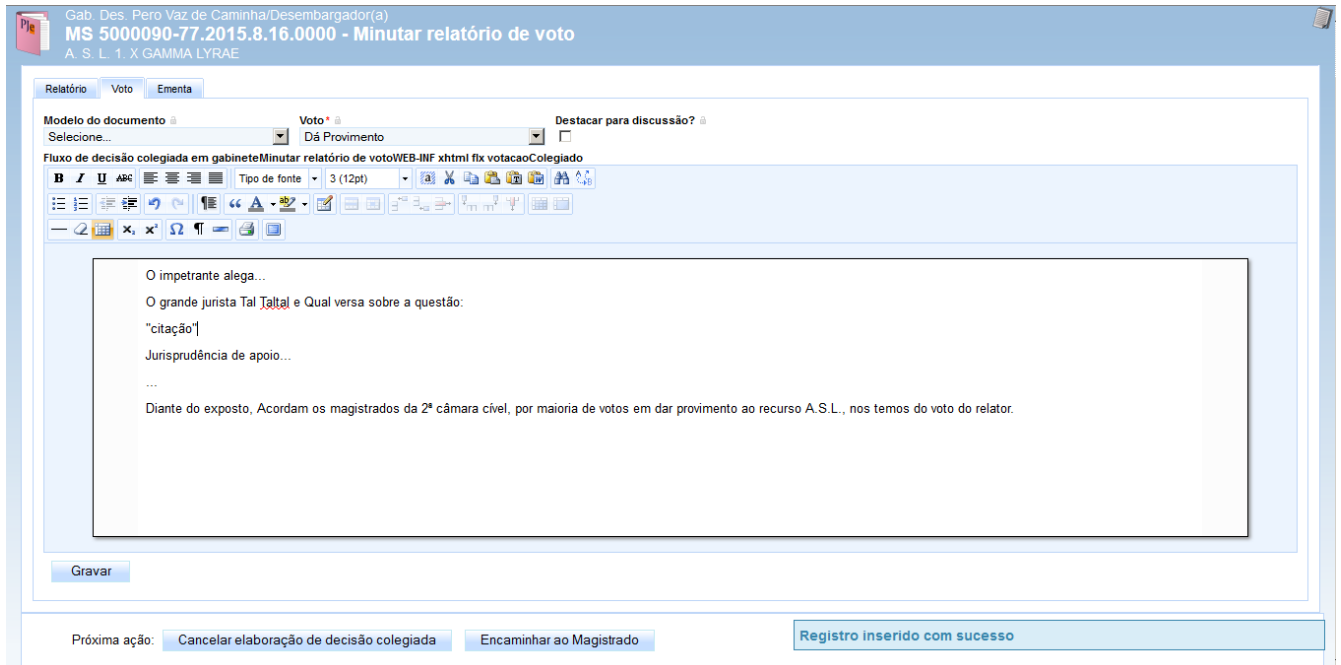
Gab. Des. Pero Vaz de Caminha/Desembargador(a)
MS 5000090-77.2015.8.16.0000 - Minutar relatório de voto
A. S. L. 1. X GAMMA LYRAE

Relatório Voto Ementa

Modelo do documento
Selecione...
Voto*
Dá Provimento
Destacar para discussão?

Fluxo de decisão colegiada em gabineteMinutar relatório de votoWEB-INF xhtml flx votacaoColegiado

B I U ABC Tipo de fonte 3 (12pt)

O impetrante alega...

O grande jurista Tal Taltal e Qual versa sobre a questão:

"citação"

Jurisprudência de apoio...

...

Diante do exposto, Acordam os magistrados da 2ª câmara cível, por maioria de votos em dar provimento ao recurso A.S.L., nos temos do voto do relator.

Gravar

Próxima ação: Cancelar elaboração de decisão colegiada Encaminhar ao Magistrado

Registro inserido com sucesso